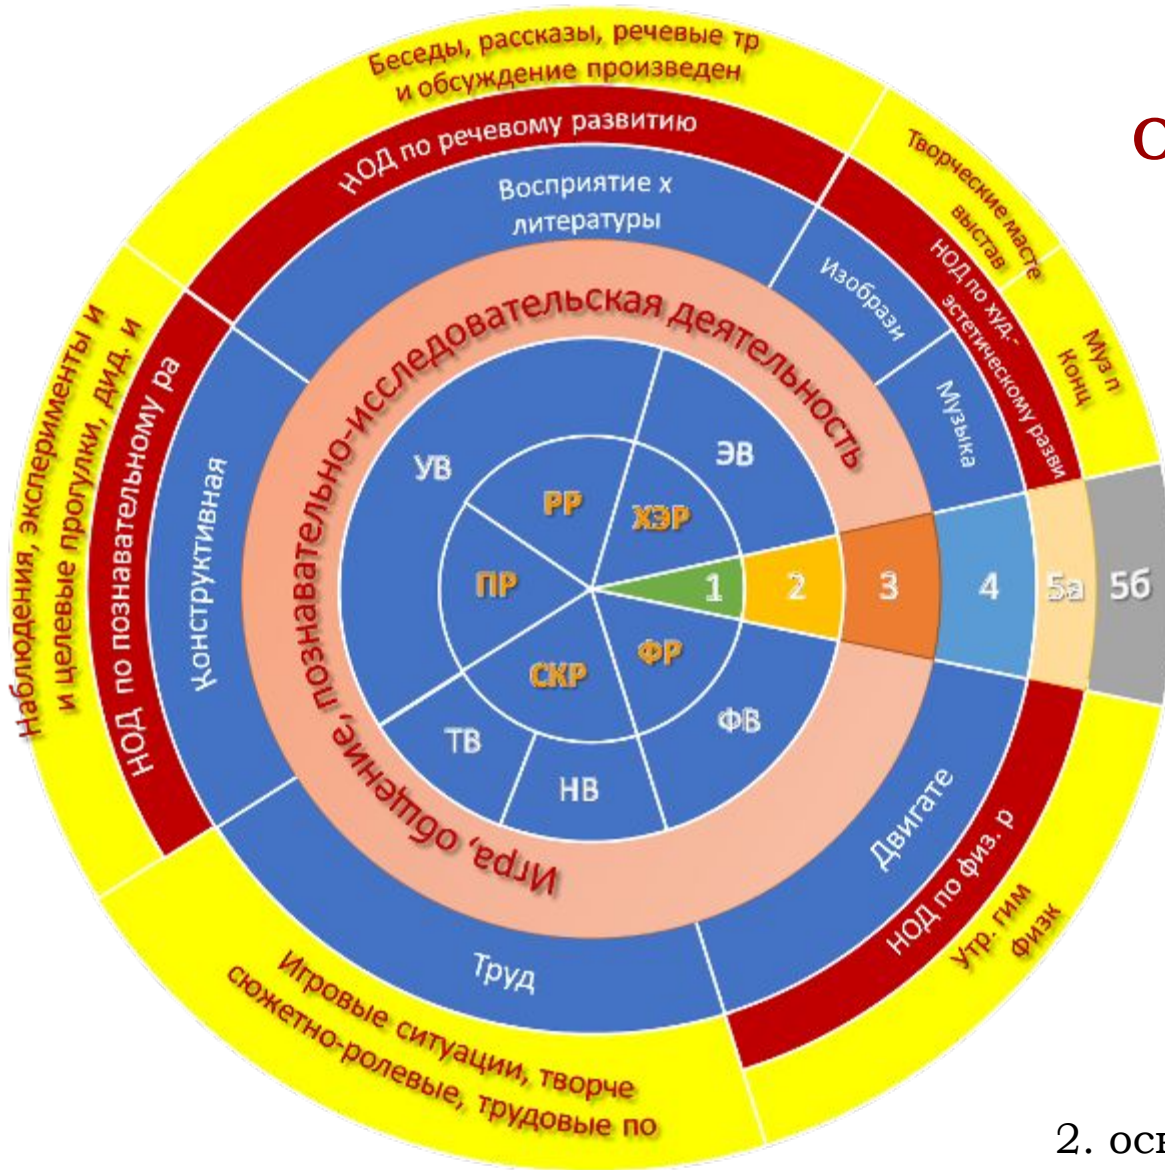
Беседы, рассказы, речевые тр и обсуждение произведен

НОД по речевому развитию

Восприятие х литературы

С

Творческие масте выстав

НОД по худ.-эстетическому разви

Изобрази

Муз п Конц

Музыка

Познавательно-исследовательская деятельность

Игра, общение,

Наблюдения, эксперименты и и целевые прогулки, дид. и

НОД по познавательному ра

Конструктивная

УВ

ЭВ

РР

ХЭР

ПР

1

2

3

4

5а

5б

СКР

ФР

ТВ

НВ

ФВ

Двигате

НОД по физ. р

Утр. гим Физк

Труд

Игровые ситуации, творче сюжетно-ролевые, трудовые по

2. осн